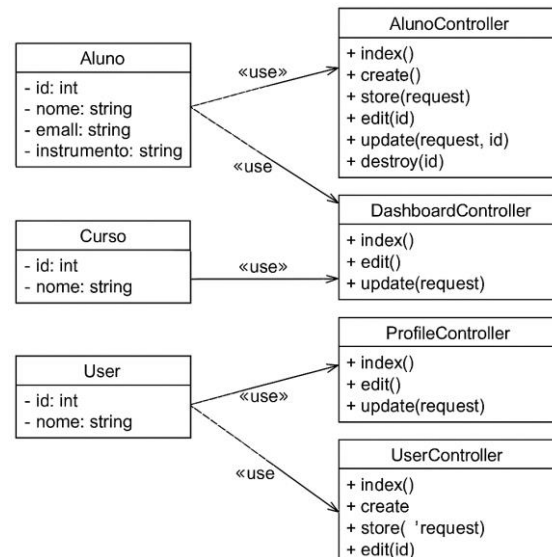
AlunoController
+ index()
+ create()
+ store(request)
+ edit(id)
+ update(request, id)
+ destroy(id)

Aluno
- id: int
- nome: string
- email: string
- instrumento: string

«use»

«use

DashboardController
+ index()
+ edit()
+ update(request)

Curso
- id: int
- nome: string

«use»

ProfileController
+ index()
+ edit()
+ update(request)

User
- id: int
- nome: string

«use»

«use

UserController
+ index()
+ create
+ store( 'request)
+ edit(id)